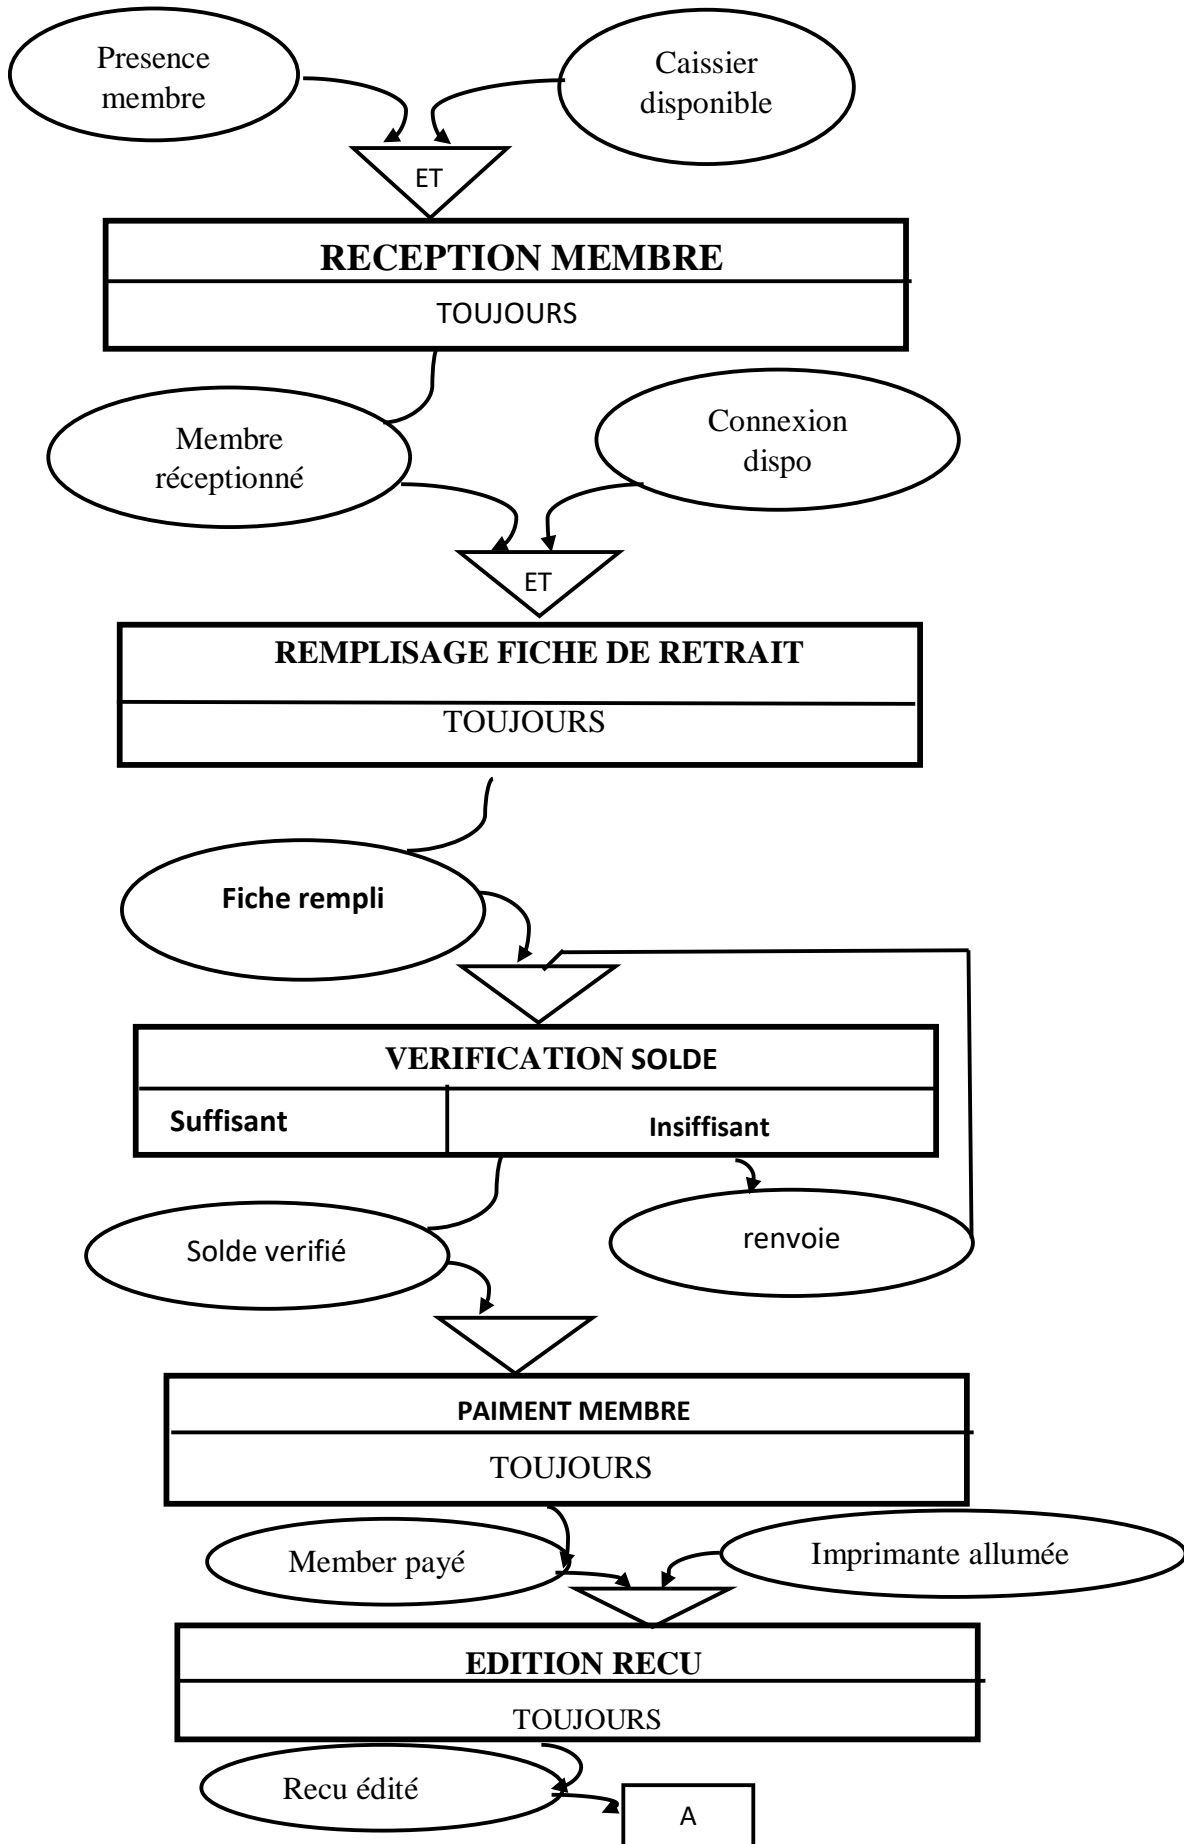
Presence membre

Caissier disponible

ET

RECEPTION MEMBRE

TOUJOURS

Membre réceptionné

Connexion dispo

ET

REMPLISAGE FICHE DE RETRAIT

TOUJOURS

Fiche rempli

VERIFICATION SOLDE

Suffisant

Insiffisant

Solde verifié

renvoie

PAIMENT MEMBRE

TOUJOURS

Member payé

Imprimante allumée

EDITION RECU

TOUJOURS

Recu édité

A